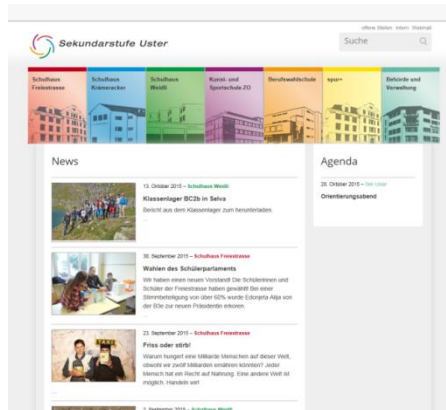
offene Stellen · Intern · Sitemap

Sekundarstufe Uster

Suche

Schulhaus Freiestrasse

Schulhaus Krämeracker

Schulhaus Weidli

Kunst- und Sportschule ZO

Berufswahlschule

spu+

Behörde und Verwaltung

News

13. Oktober 2015 – Schulhaus Weidli

Klassenlager BC2b in Selva

Bericht aus dem Klassenlager zum herunterladen.

30. September 2015 – Schulhaus Freiestrasse

Wahlen des Schülerparlaments

Wir haben einen neuen Vorstand! Die Schülerinnen und Schüler der Freiestrasse haben gewählt! Bei einer Stimmbeteiligung von über 60% wurde Edonjeta Alija von der B3e zur neuen Präsidentin erkoren.

23. September 2015 – Schulhaus Freiestrasse

Friss oder stirb!

Warum hungert eine Milliarde Menschen auf dieser Welt, obwohl wir zwölf Milliarden ernähren könnten? Jeder Mensch hat ein Recht auf Nahrung. Eine andere Welt ist möglich. Handeln wir!

7. September 2015 – Schulhaus Weidli

Agenda

26. Oktober 2015 – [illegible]

Orientierungsabend